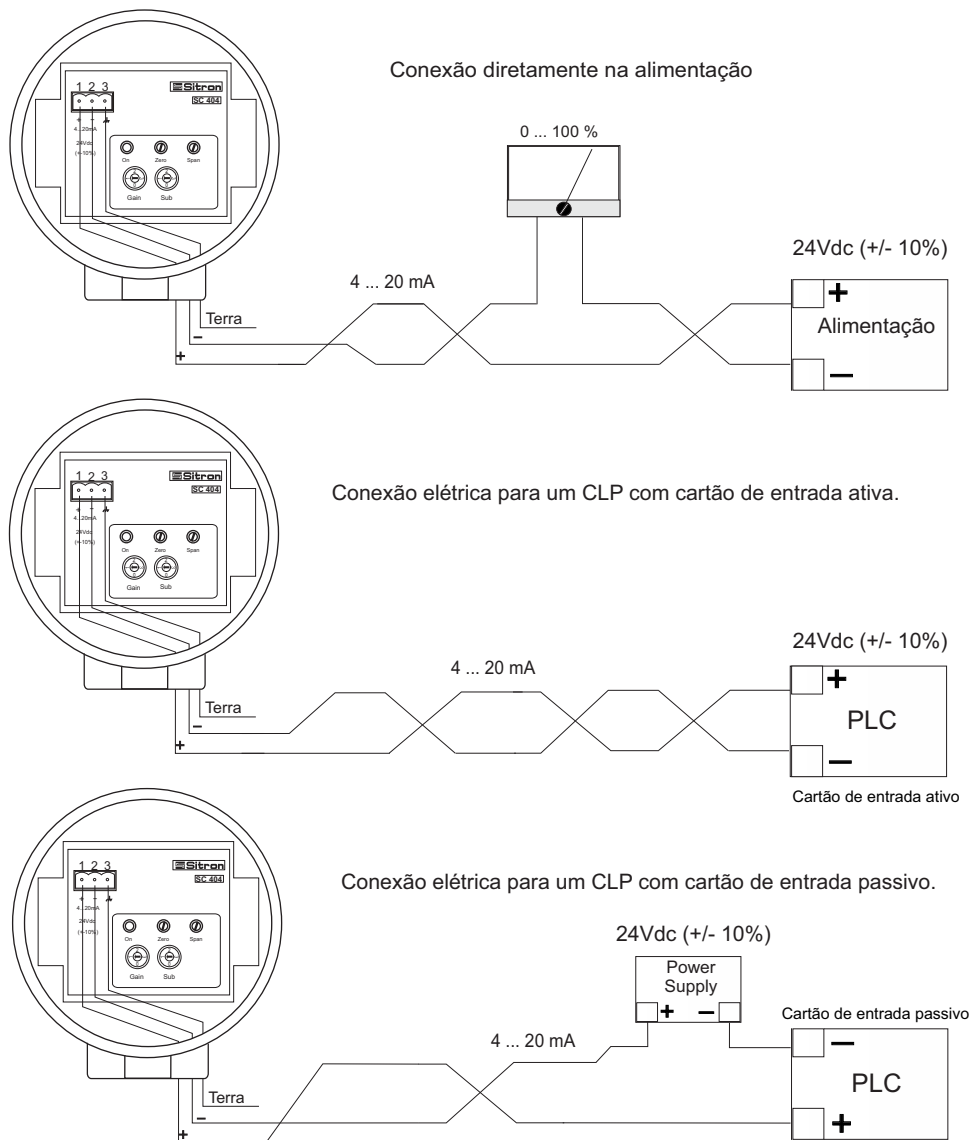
1 2 3
Sitron
SC 404
+ − ⏚
4...20mA
24Vdc
(+-10%)
On Zero Span
Gain Sub

Conexão diretamente na alimentação

0 ... 100 %

24Vdc (+/- 10%)

4 ... 20 mA

Terra
−
+

+
Alimentação
−

1 2 3
Sitron
SC 404
+ − ⏚
4...20mA
24Vdc
(+-10%)
On Zero Span
Gain Sub

Conexão elétrica para um CLP com cartão de entrada ativa.

24Vdc (+/- 10%)

4 ... 20 mA

Terra
−
+

+
PLC
−

Cartão de entrada ativo

1 2 3
Sitron
SC 404
+ − ⏚
4...20mA
24Vdc
(+-10%)
On Zero Span
Gain Sub

Conexão elétrica para um CLP com cartão de entrada passivo.

24Vdc (+/- 10%)

Power Supply
+ −

Cartão de entrada passivo

4 ... 20 mA

Terra
−
+

−
PLC
+